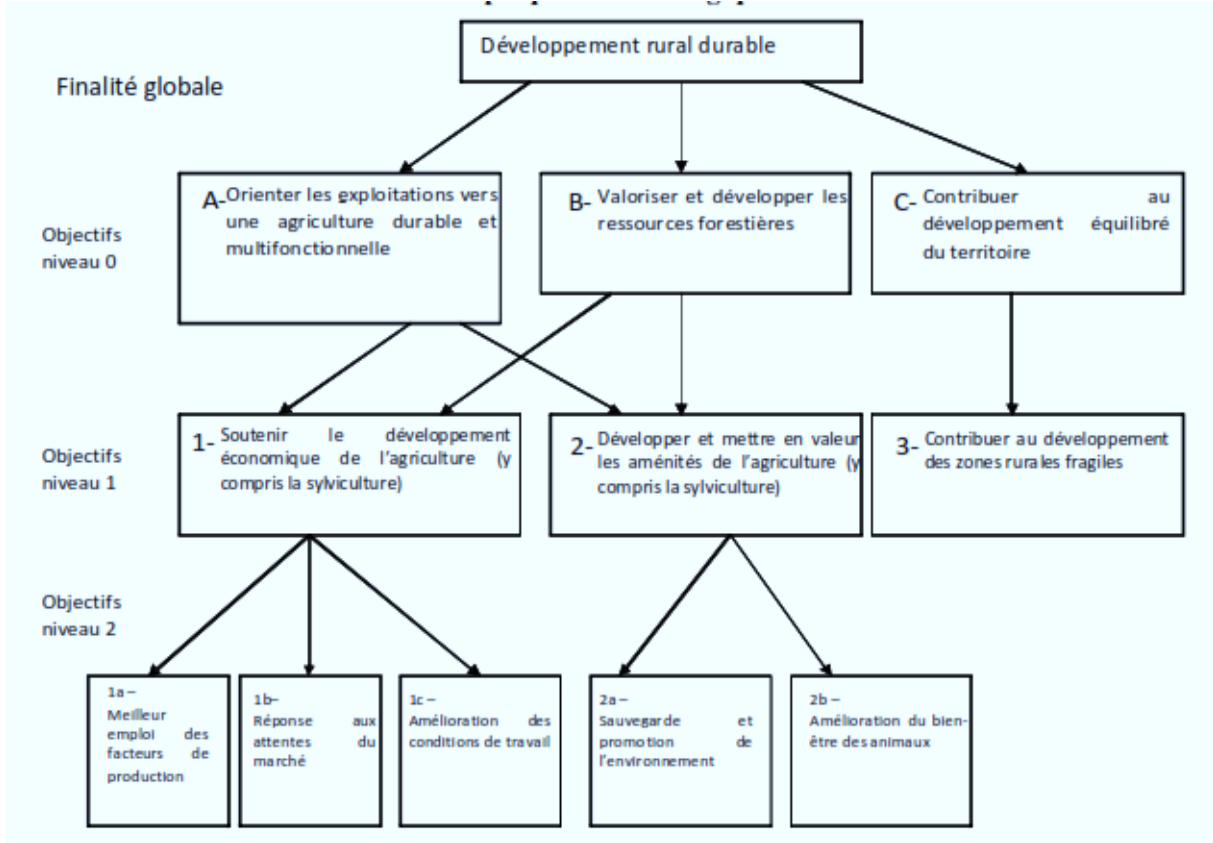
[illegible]

Développement rural durable

Finalité globale

Objectifs niveau 0

A- Orienter les exploitations vers une agriculture durable et multifonctionnelle

B- Valoriser et développer les ressources forestières

C- Contribuer au développement équilibré du territoire

Objectifs niveau 1

1- Soutenir le développement économique de l'agriculture (y compris la sylviculture)

2- Développer et mettre en valeur les aménités de l'agriculture (y compris la sylviculture)

3- Contribuer au développement des zones rurales fragiles

Objectifs niveau 2

1a – Meilleur emploi des facteurs de production

1b– Réponse aux attentes du marché

1c – Amélioration des conditions de travail

2a – Sauvegarde et promotion de l'environnement

2b – Amélioration du bien-être des animaux